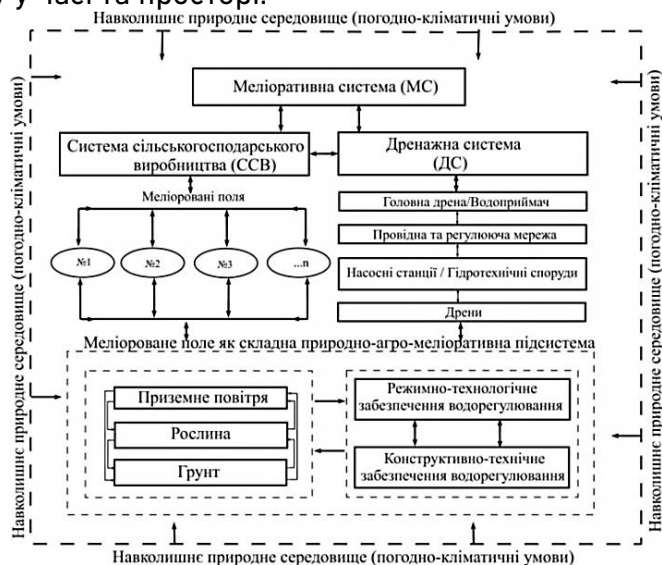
у часі та просторі.

Навколишнє природне середовище (погодно-кліматичні умови)

Меліоративна система (МС)

Система сільськогосподарського виробництва (ССВ)

Дренажна система (ДС)

Меліоровані поля

Головна дрена/Водоприймач

Провідна та регулююча мережа

№1

№2

№3

...n

Насосні станції / Гідротехнічні споруди

Дрени

Меліороване поле як складна природно-агро-меліоративна підсистема

Приземне повітря

Рослина

Грунт

Режимно-технологічне забезпечення водорегулювання

Конструктивно-технічне забезпечення водорегулювання

Навколишнє природне середовище (погодно-кліматичні умови)

Навколишнє природне середовище (погодно-кліматичні умови)

Навколишнє природне середовище (погодно-кліматичні умови)